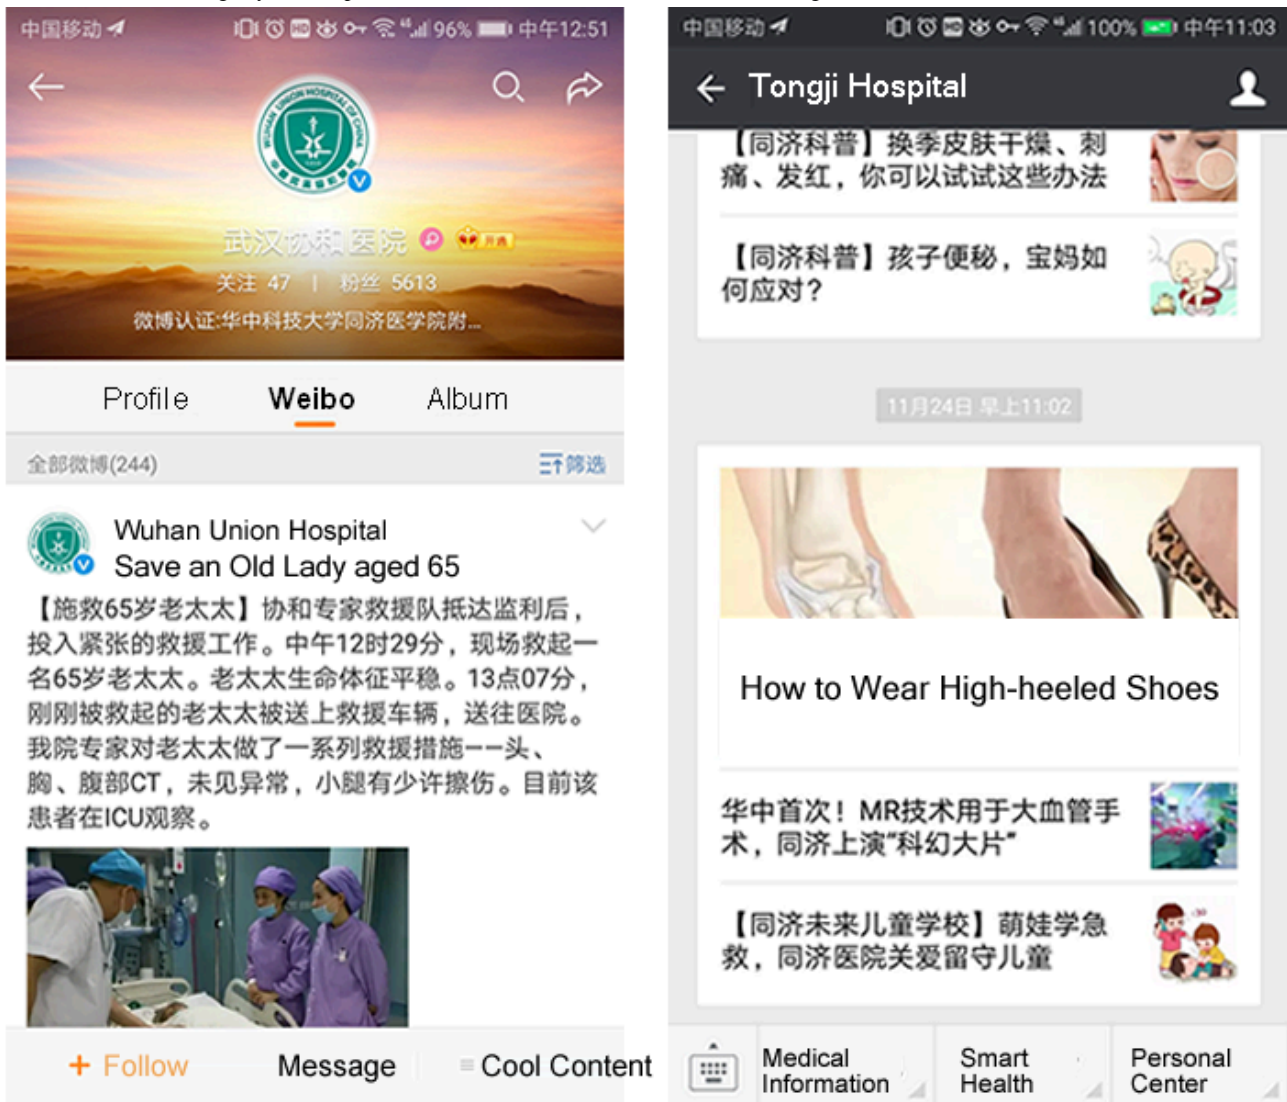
中国移动 96% 中午12:51

武汉协和医院

关注 47 | 粉丝 5613

微博认证:华中科技大学同济医学院附...

Profile Weibo Album

全部微博(244) 筛选

Wuhan Union Hospital
Save an Old Lady aged 65

【施救65岁老太太】协和专家救援队抵达监利后，投入紧张的救援工作。中午12时29分，现场救起一名65岁老太太。老太太生命体征平稳。13点07分，刚刚被救起的老太太被送上救援车辆，送往医院。我院专家对老太太做了一系列救援措施——头、胸、腹部CT，未见异常，小腿有少许擦伤。目前该患者在ICU观察。

+ Follow Message Cool Content

中国移动 100% 中午11:03

Tongji Hospital

【同济科普】换季皮肤干燥、刺痛、发红，你可以试试这些办法

【同济科普】孩子便秘，宝妈如何应对？

11月24日 早上11:02

How to Wear High-heeled Shoes

华中首次！MR技术用于大血管手术，同济上演"科幻大片"

【同济未来儿童学校】萌娃学急救，同济医院关爱留守儿童

Medical Information Smart Health Personal Center